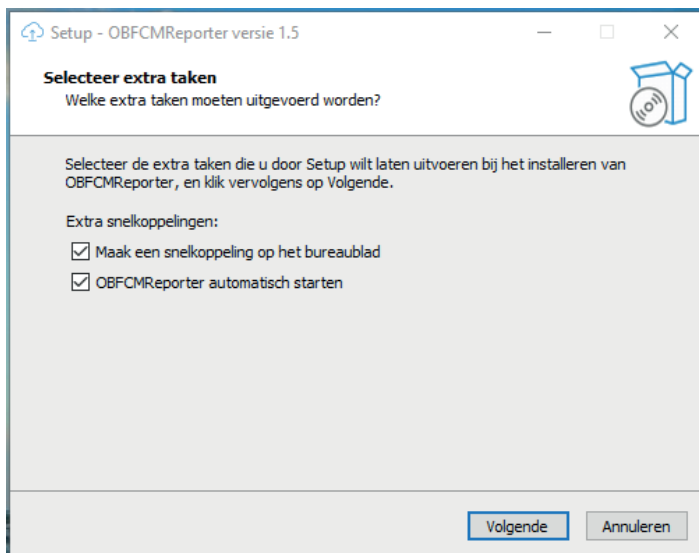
Setup - OBFCMReporter versie 1.5

Selecteer extra taken
Welke extra taken moeten uitgevoerd worden?

Selecteer de extra taken die u door Setup wilt laten uitvoeren bij het installeren van OBFCMReporter, en klik vervolgens op Volgende.

Extra snelkoppelingen:

Maak een snelkoppeling op het bureaublad

OBFCMReporter automatisch starten

Volgende Annuleren